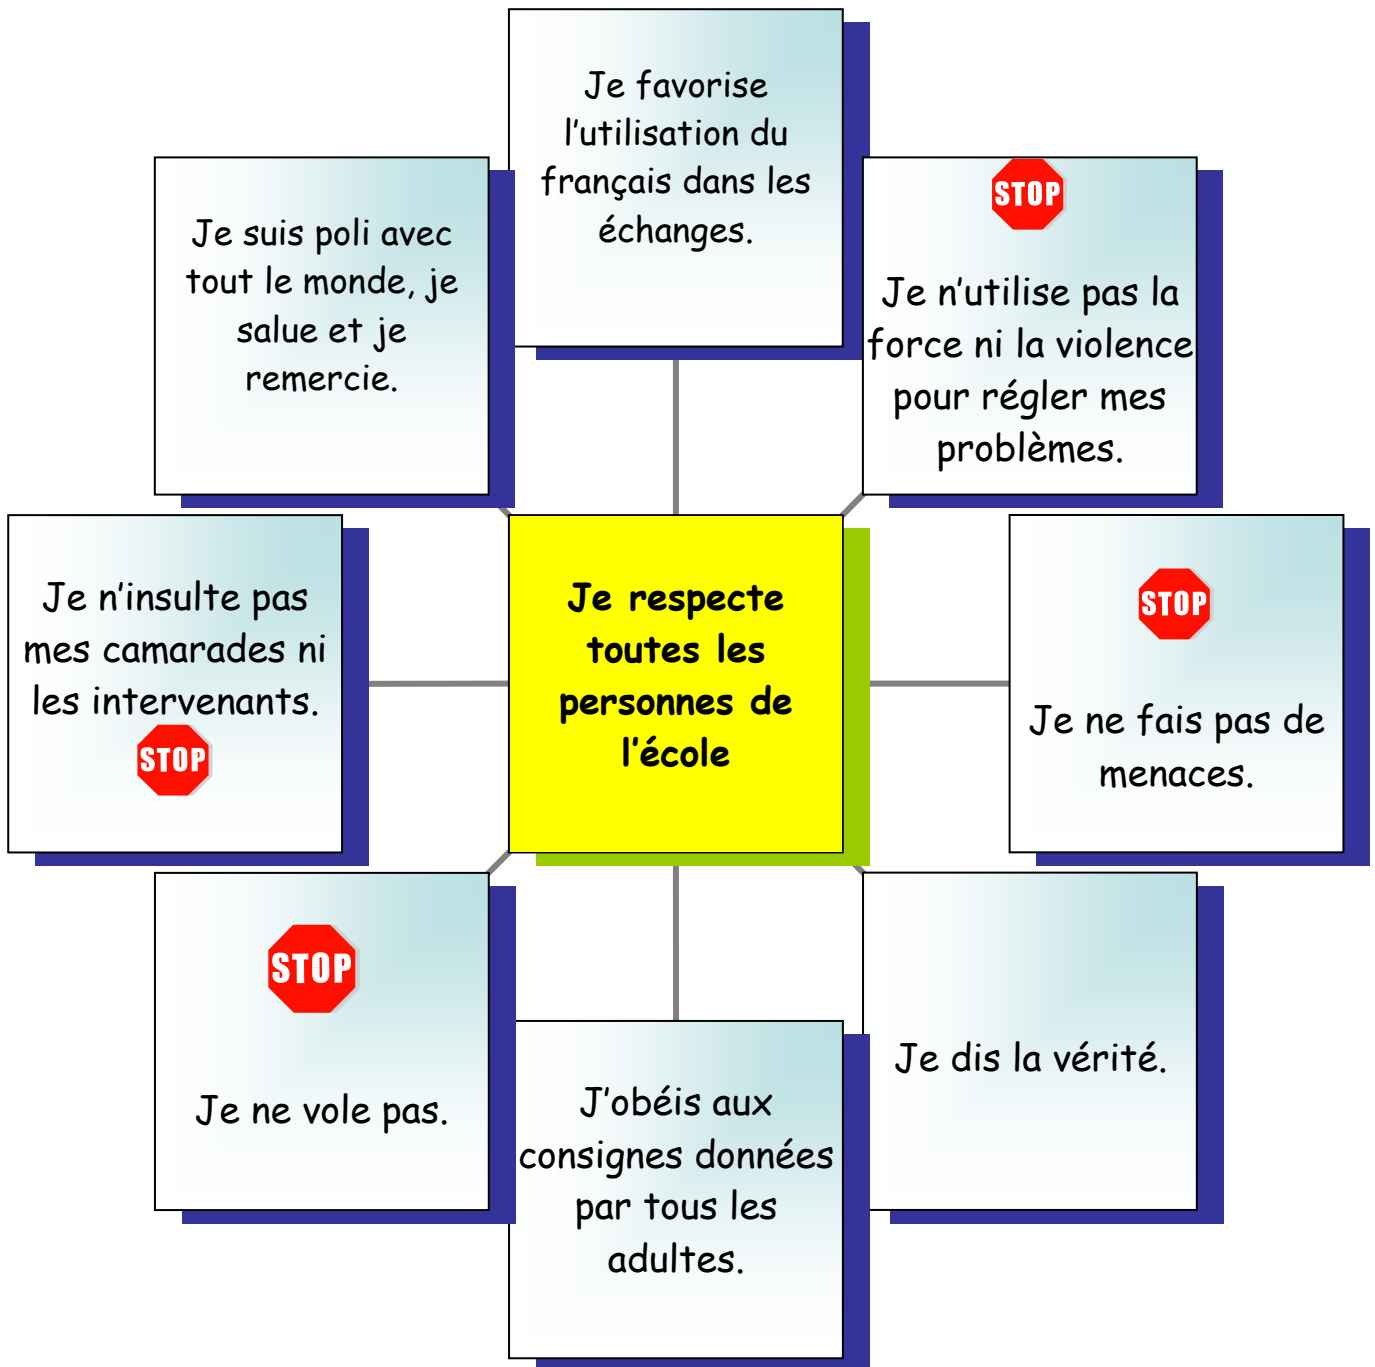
Je respecte toutes les personnes de l'école

Je favorise l'utilisation du français dans les échanges.

STOP

Je n'utilise pas la force ni la violence pour régler mes problèmes.

STOP

Je ne fais pas de menaces.

Je dis la vérité.

J'obéis aux consignes données par tous les adultes.

STOP

Je ne vole pas.

Je n'insulte pas mes camarades ni les intervenants.

STOP

Je suis poli avec tout le monde, je salue et je remercie.